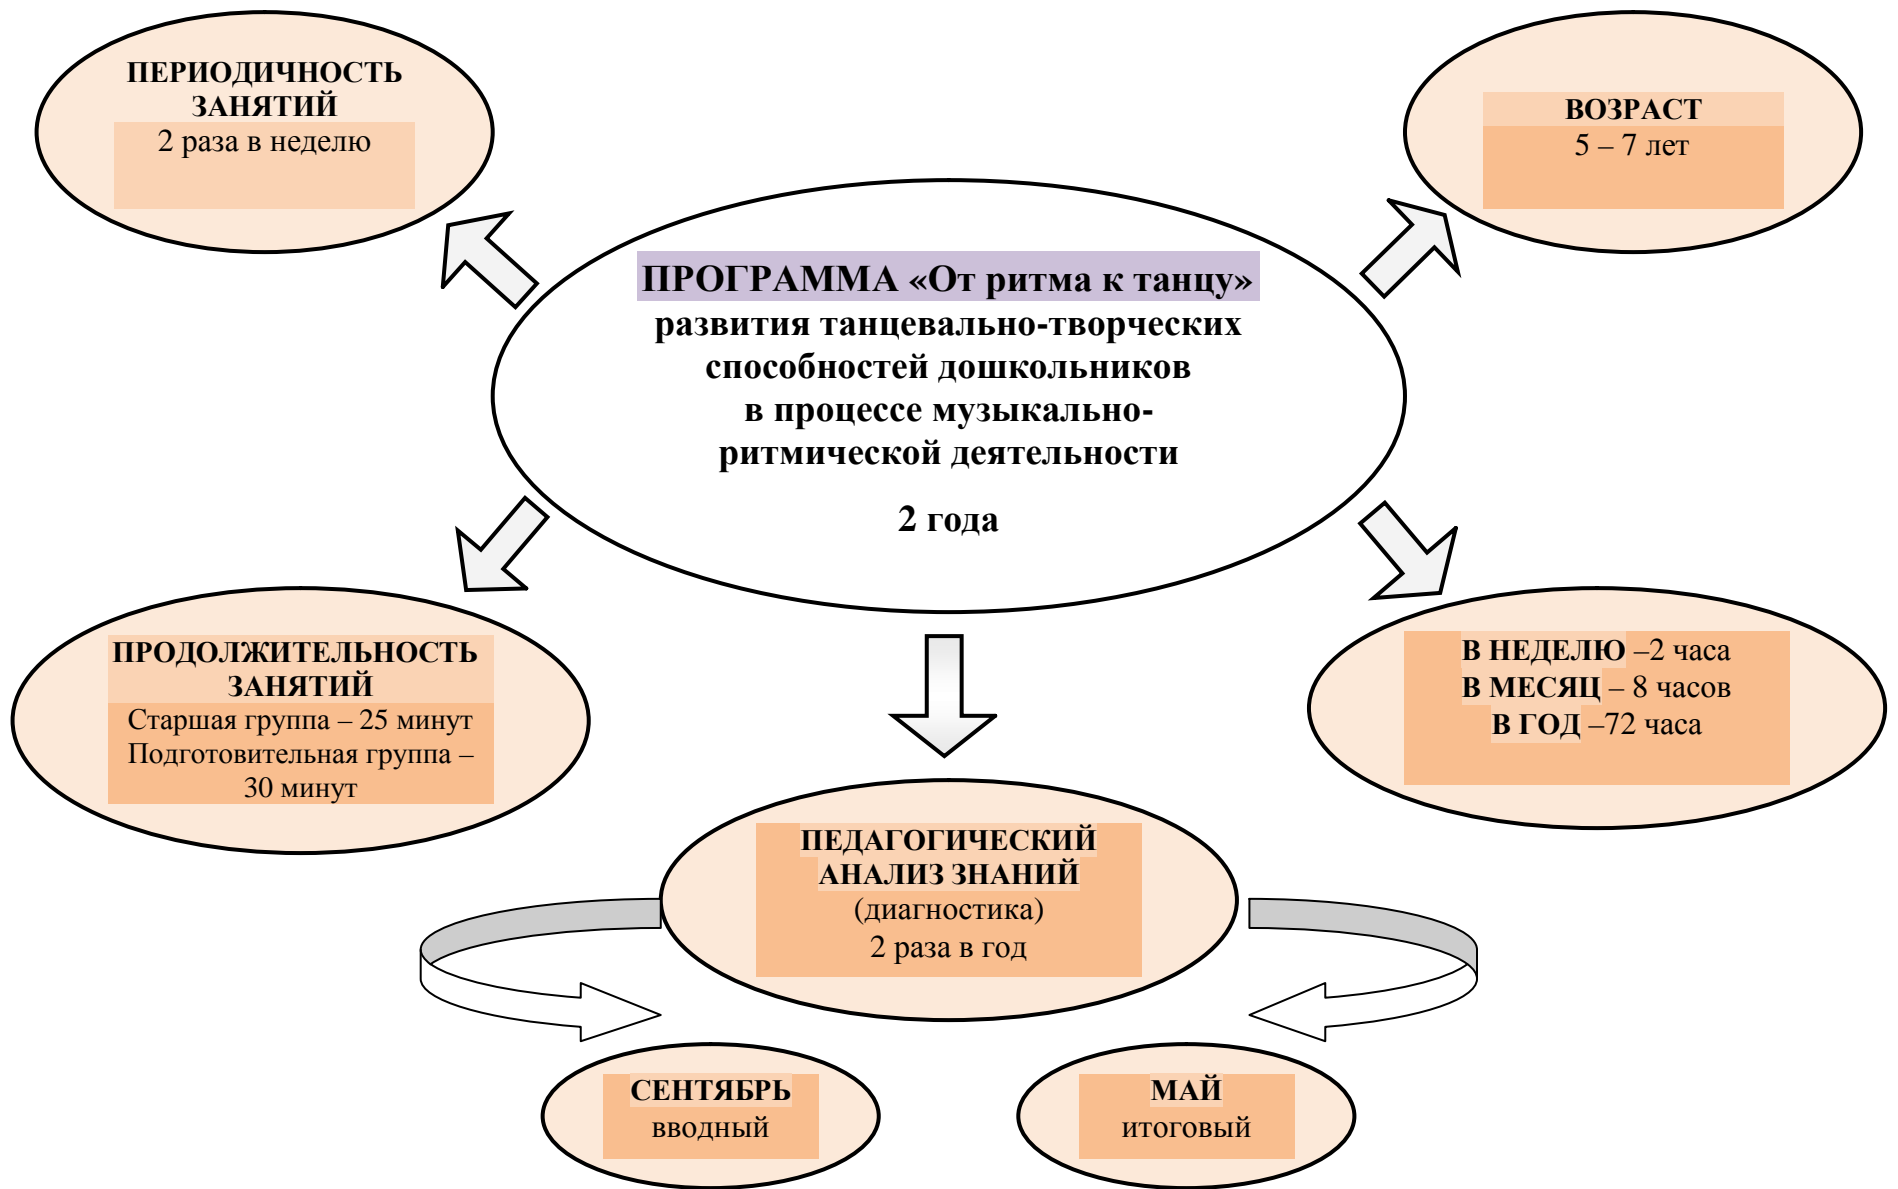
ПЕРИОДИЧНОСТЬ ЗАНЯТИЙ
2 раза в неделю

ВОЗРАСТ
5 – 7 лет

ПРОГРАММА «От ритма к танцу»
развития танцевально-творческих способностей дошкольников в процессе музыкально-ритмической деятельности

2 года

ПРОДОЛЖИТЕЛЬНОСТЬ ЗАНЯТИЙ
Старшая группа – 25 минут
Подготовительная группа – 30 минут

В НЕДЕЛЮ –2 часа
В МЕСЯЦ – 8 часов
В ГОД –72 часа

ПЕДАГОГИЧЕСКИЙ АНАЛИЗ ЗНАНИЙ
(диагностика)
2 раза в год

СЕНТЯБРЬ
вводный

МАЙ
итоговый